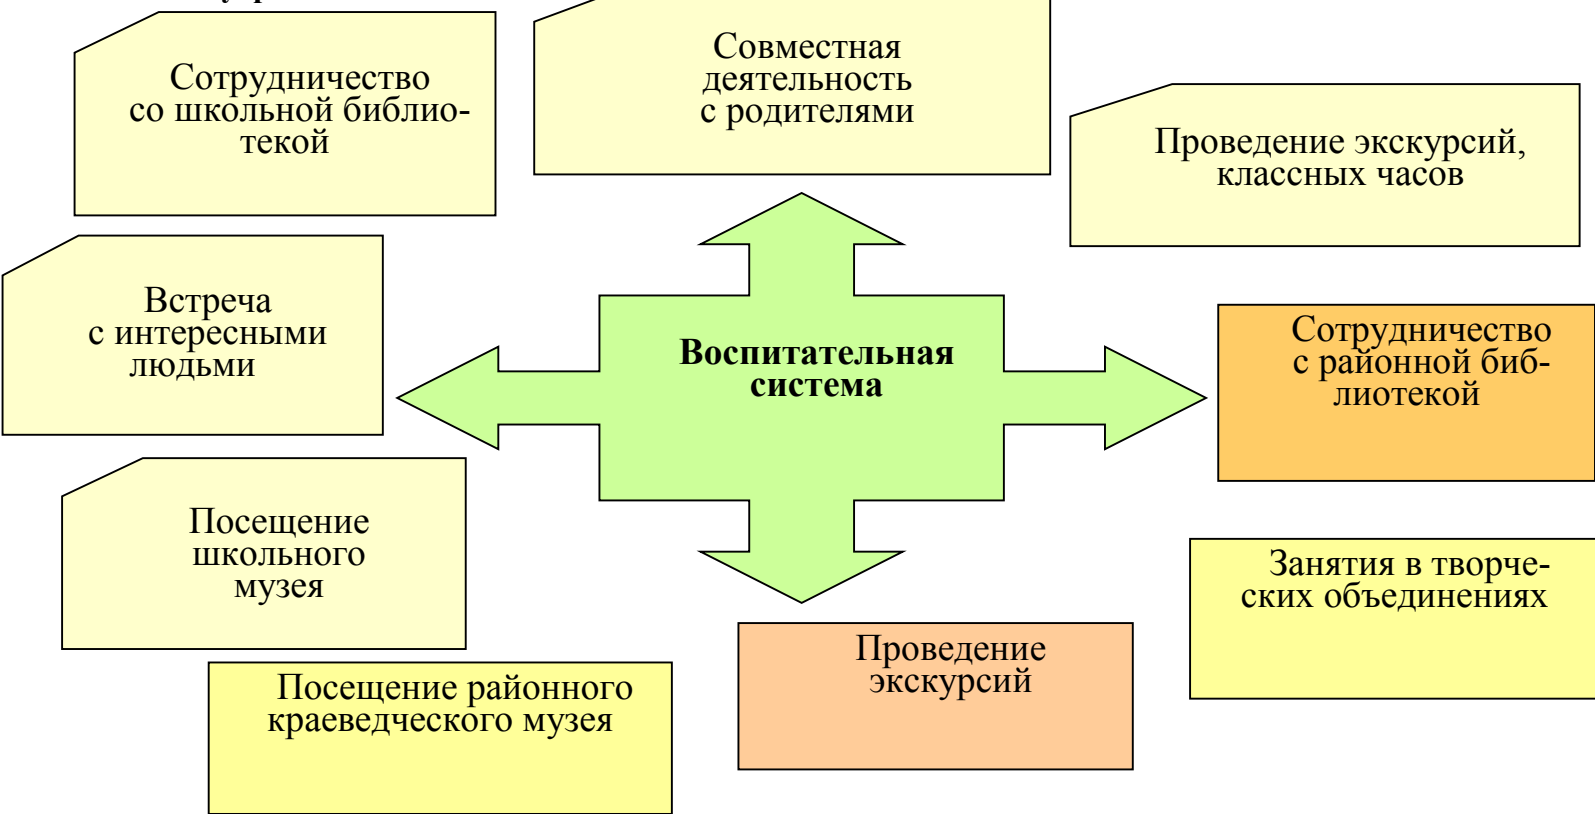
Сотрудничество со школьной библиотекой

Совместная деятельность с родителями

Проведение экскурсий, классных часов

Встреча с интересными людьми

Воспитательная система

Сотрудничество с районной библиотекой

Посещение школьного музея

Занятия в творческих объединениях

Посещение районного краеведческого музея

Проведение экскурсий